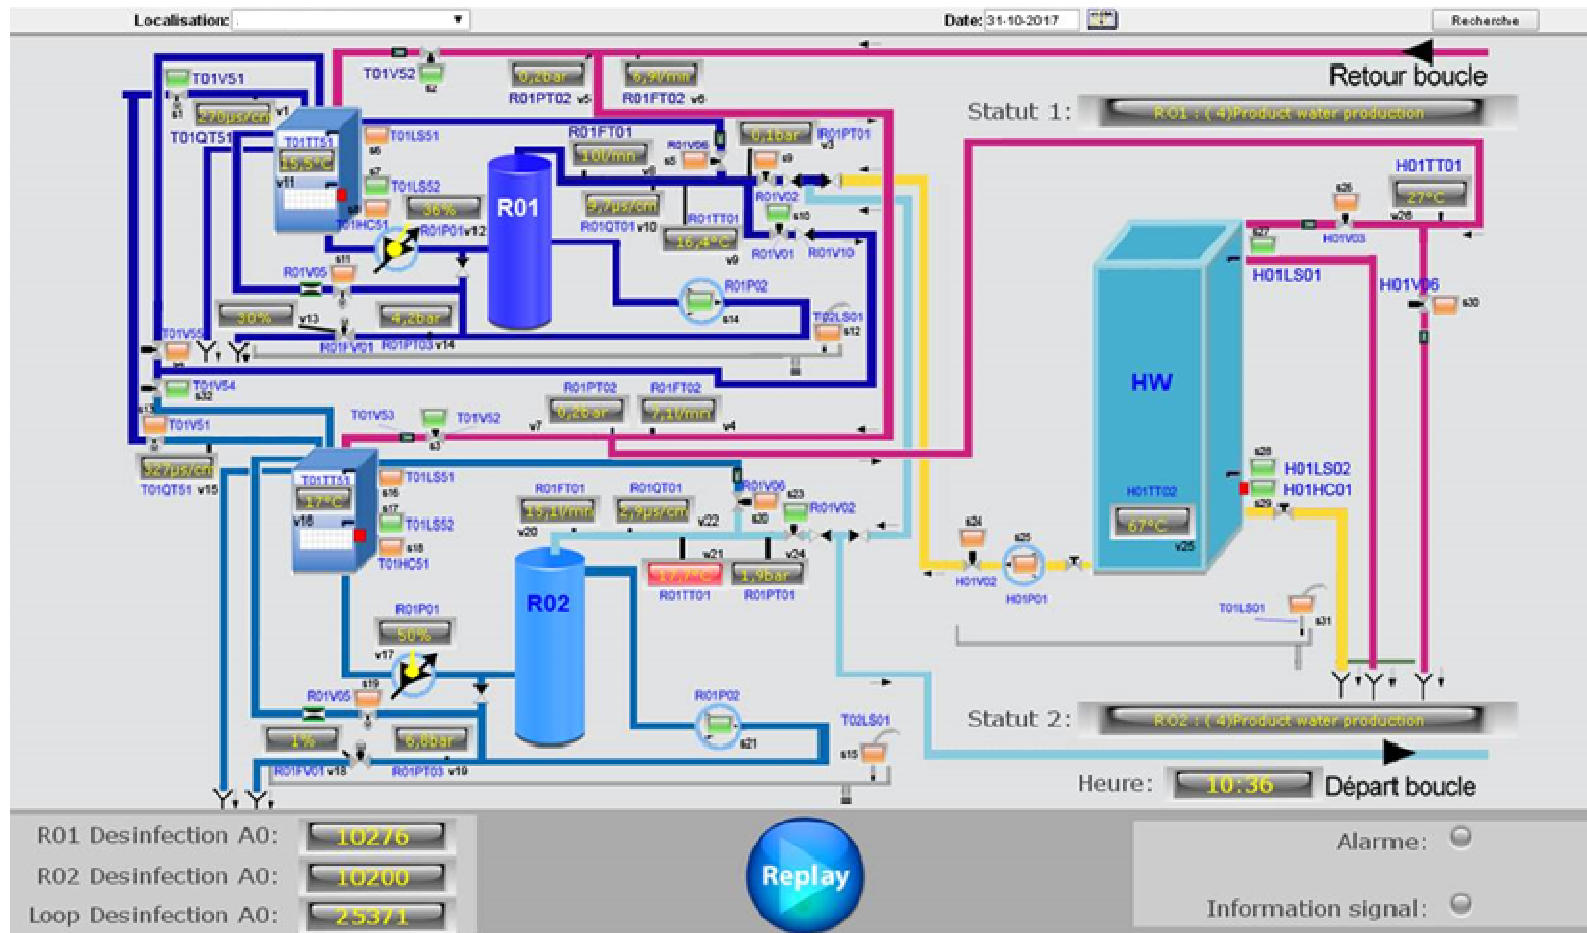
Localisation:
Date: 31-10-2017
Recherche

Retour boucle
Statut 1: R01 : ( 4)Product water production

T01V51
270µs/cm v1
T01QT51
T01V52
0,2bar
R01PT02 v5
6,9l/mn
R01FT02 v6
T01TT51
15,5°C
v11
T01LS51
T01LS52
38%
T01HC51
R01
R01P01 v12
R01FT01
10l/mn
v8
R01V06
0,1bar
R01PT01
v3
9,7µs/cm
R01QT01 v10
R01TT01
16,4°C
v9
R01V02
R01V01
R01V10
R01V05
R01P02
30%
v13
4,2bar
R01FV01
R01PT03 v14
T01V55
T02LS01
T01V54
H01TT01
27°C
v26
H01V03
H01LS01
H01V06
HW
H01TT02
67°C
v25
H01LS02
H01HC01

T01V53
T01V52
R01PT02
0,26ar
v7
R01FT02
7,1l/mn
v4
T01V51
327µs/cm
T01QT51 v15
T01TT51
17°C
v16
T01LS51
T01LS52
T01HC51
R01FT01
15,1l/mn
v20
R01QT01
2,9µs/cm
v22
R01V06
R01V02
w21
v24
17,7°C
1,9bar
R01TT01
R01PT01
R02
H01V02
H01P01
T01LS01
R01P01
50%
v17
R01V05
R01P02
T02LS01
1%
6,8bar
R01FV01 v18
R01PT03 v19

Statut 2: R02 : ( 4)Product water production
Heure: 10:36
Départ boucle

R01 Desinfection A0: 10276
R02 Desinfection A0: 10200
Loop Desinfection A0: 25371
Replay
Alarme:
Information signal: